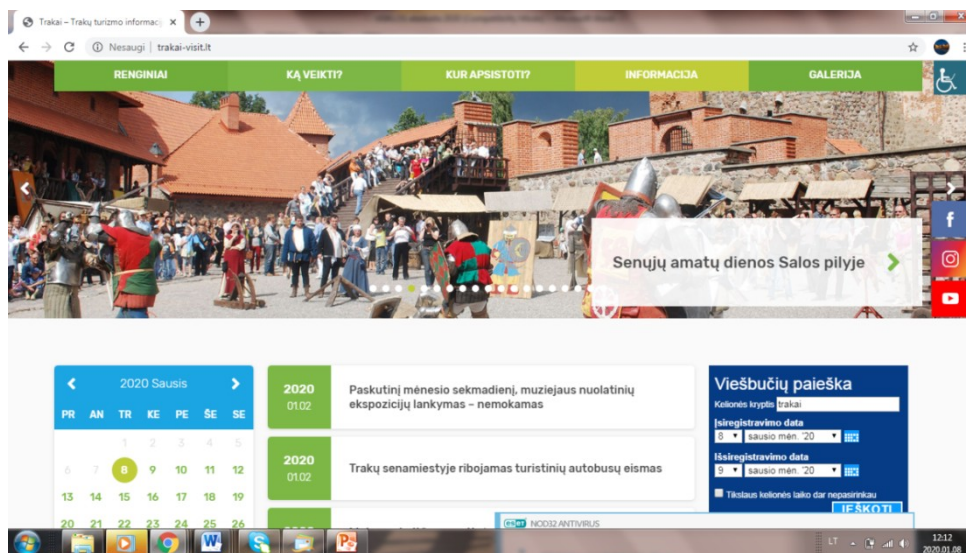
Trakai – Trakų turizmo informac ×

Nesaugi | trakai-visit.lt

RENGINIAI
KĄ VEIKTI?
KUR APSISTOTI?
INFORMACIJA
GALERIJA

Senųjų amatų dienos Salos pilyje

2020 Sausis

| PR | AN | TR | KE | PE | ŠE | SE |
|---|---|---|---|---|---|---|
| | | 1 | 2 | 3 | 4 | 5 |
| 6 | 7 | 8 | 9 | 10 | 11 | 12 |
| 13 | 14 | 15 | 16 | 17 | 18 | 19 |
| 20 | 21 | 22 | 23 | 24 | 25 | 26 |

2020
01.02
Paskutinį mėnesio sekmadienį, muziejaus nuolatinių ekspozicijų lankymas – nemokamas

2020
01.02
Trakų senamiestyje ribojamas turistinių autobusų eismas

Viešbučių paieška
Kelionės kryptis trakai
Įsiregistravimo data
8 sausio mėn. '20
Išsiregistravimo data
9 sausio mėn. '20
Tikslaus kelionės laiko dar nepasirinkau
IEŠKOTI

ESET NOD32 ANTIVIRUS

LT 12:12 2020.01.08